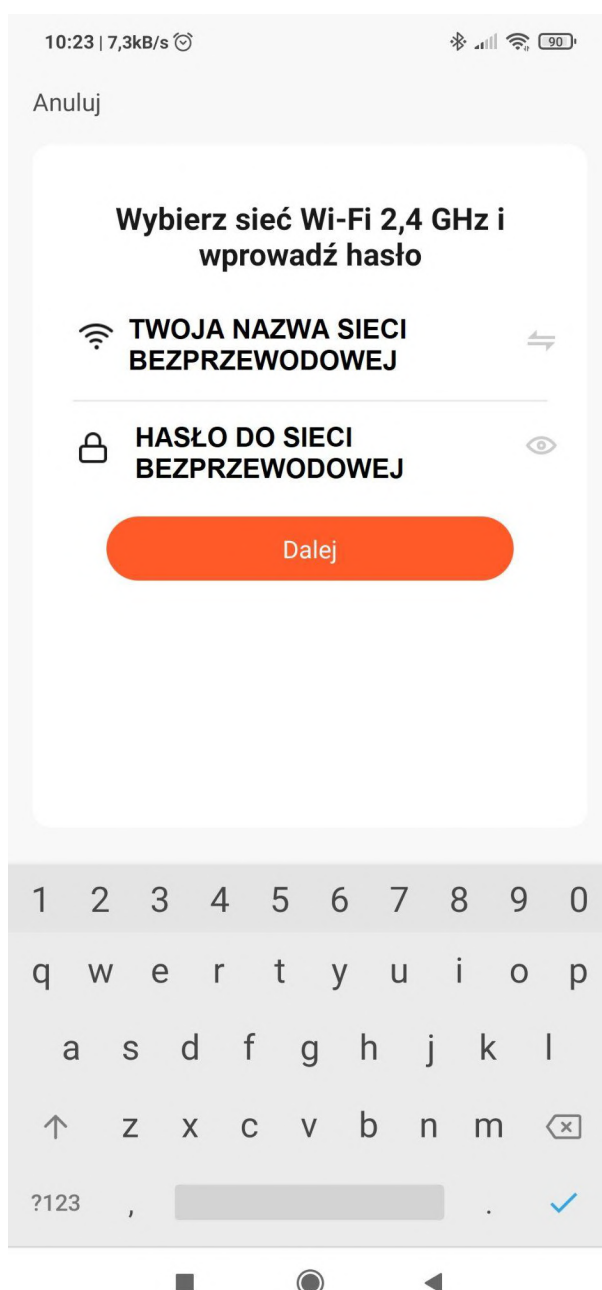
10:23 | 7,3kB/s

90

Anuluj

Wybierz sieć Wi-Fi 2,4 GHz i wprowadź hasło

TWOJA NAZWA SIECI BEZPRZEWODOWEJ

HASŁO DO SIECI BEZPRZEWODOWEJ

Dalej

1 2 3 4 5 6 7 8 9 0

q w e r t y u i o p

a s d f g h j k l

z x c v b n m

?123 , .